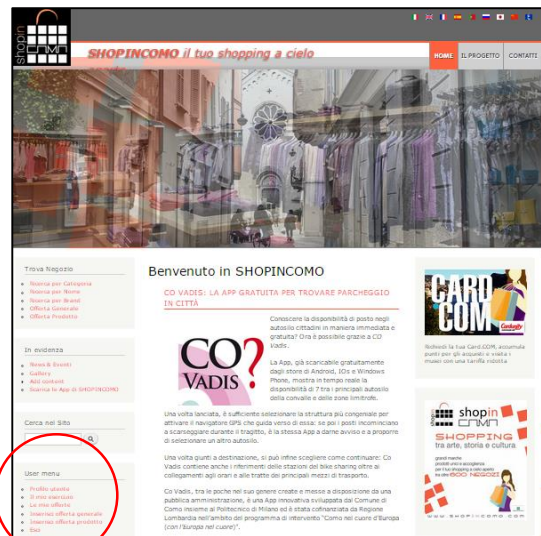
shop in COMO

SHOPINCOMO il tuo shopping a cielo

HOME IL PROGETTO CONTATTI

Trova Negozio

Ricerca per Categoria
Ricerca per Nome
Ricerca per Brand
Offerta Generale
Offerta Prodotto

In evidenza

News & Eventi
Gallery
Abil content
Scarica le App di SHOPINCOMO

Cerca nel Sito

User menu

Profilo utente
Il mio esercizio
Le mie offerte
Inserisci offerta generale
Inserisci offerta prodotto
Esci

Benvenuto in SHOPINCOMO

CO VADIS: LA APP GRATUITA PER TROVARE PARCHEGGIO IN CITTÀ

CO? VADIS

Conoscere la disponibilità di posto negli autosilo cittadini in maniera immediata e gratuita? Ora è possibile grazie a CO Vadis.

La App, già scaricabile gratuitamente dagli store di Android, IOs e Windows Phone, mostra in tempo reale la disponibilità di 7 tra i principali autosilo della convalle e delle zone limitrofe.

Una volta lanciata, è sufficiente selezionare la struttura più congeniale per attivare il navigatore GPS che guida verso di essa: se poi i posti incominciano a scarseggiare durante il tragitto, è la stessa App a darne avviso e a proporre di selezionare un altro autosilo.

Una volta giunti a destinazione, si può infine scegliere come continuare: Co Vadis contiene anche i riferimenti delle stazioni del bike sharing oltre ai collegamenti agli orari e alle tratte dei principali mezzi di trasporto.

Co Vadis, tra le poche nel suo genere create e messe a disposizione da una pubblica amministrazione, è una App innovativa sviluppata dal Comune di Como insieme al Politecnico di Milano ed è stata cofinanziata da Regione Lombardia nell'ambito del programma di intervento "Como nel cuore d'Europa (con l'Europa nel cuore)".

CARD COM

Richiedi la tua Card.COM, accumula punti per gli acquisti e visita i musei con una tariffa ridotta

shop in COMO
SHOPPING tra arte, storia e cultura
grandi marche prodotti unici e ricercati per il tuo shopping a cielo aperto tra oltre 600 NEGOZI
www.shopincomo.com